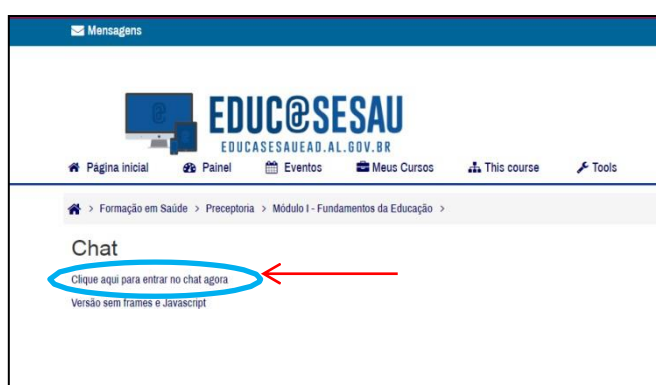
Mensagens

EDUC@SESAU
EDUCASESAUEAD.AL.GOV.BR

Página inicial Painel Eventos Meus Cursos This course Tools

> Formação em Saúde > Preceptoria > Módulo I - Fundamentos da Educação >

Chat

Clique aqui para entrar no chat agora

Versão sem frames e Javascript